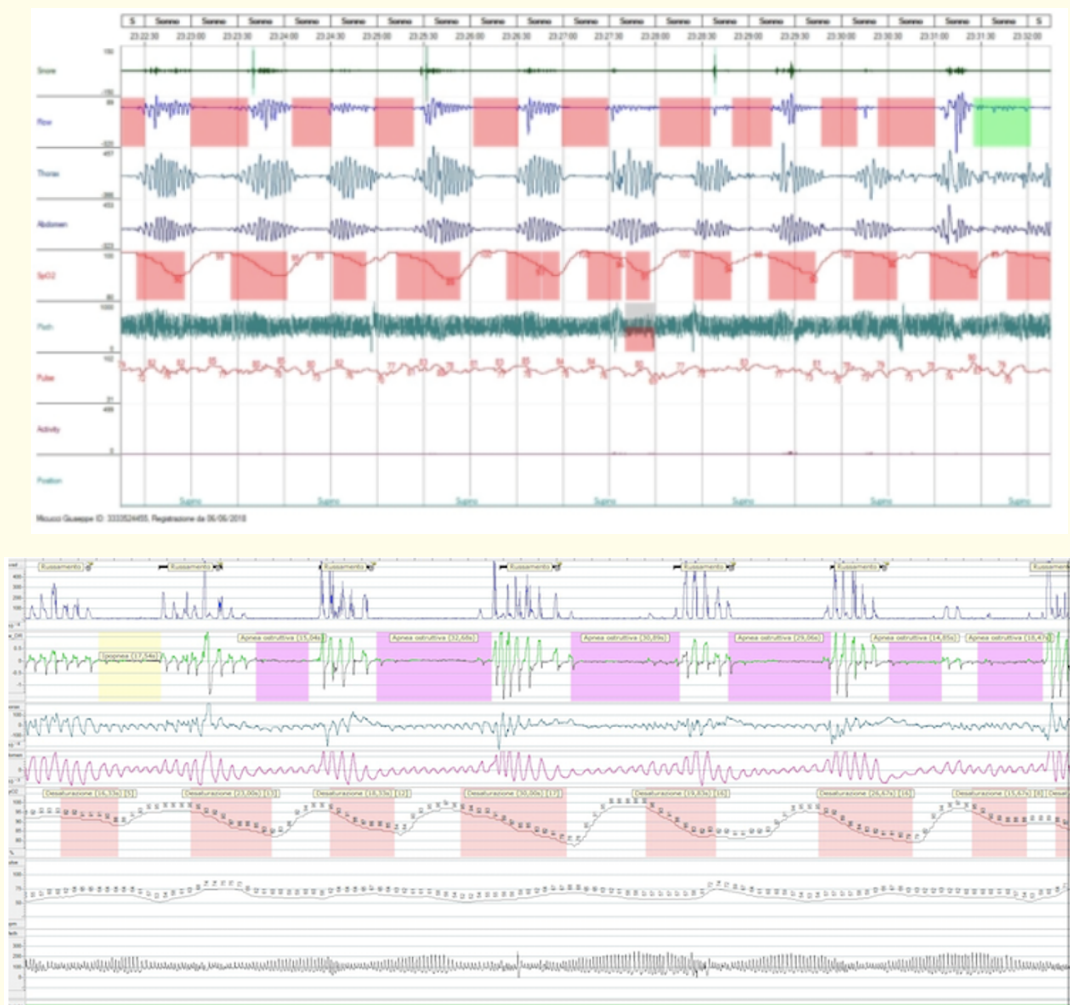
| S | Sonno | Sonno | Sonno | Sonno | Sonno | Sonno | Sonno | Sonno | Sonno | Sonno | Sonno | Sonno | Sonno | Sonno | Sonno | Sonno | Sonno | Sonno | Sonno | Sonno | Sonno | Sonno | S |
|---|---|---|---|---|---|---|---|---|---|---|---|---|---|---|---|---|---|---|---|---|---|---|---|

23:22:30 23:23:00 23:23:30 23:24:00 23:24:30 23:25:00 23:25:30 23:26:00 23:26:30 23:27:00 23:27:30 23:28:00 23:28:30 23:29:00 23:29:30 23:30:00 23:30:30 23:31:00 23:31:30 23:32:00

Snore

Flow

Thorax

Abdomen

SpO2

Pleth

Pulse

Activity

Position

Supino Supino Supino Supino Supino Supino Supino

Micucci Giuseppe ID: 3333524455, Registrazione da 06/06/2018

Russamento Russamento Russamento Russamento Russamento Russamento

Dispnea [17,54s] Apnea ostruttiva [15,04s] Apnea ostruttiva [32,66s] Apnea ostruttiva [30,89s] Apnea ostruttiva [29,06s] Apnea ostruttiva [14,85s] Apnea ostruttiva [18,4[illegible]

Desaturazione [16,33s] [5] Desaturazione [25,06s] [5] Desaturazione [18,33s] [12] Desaturazione [30,90s] [17] Desaturazione [19,83s] [16] Desaturazione [26,47s] [16] Desaturazione [15,67s] [6] Desat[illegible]